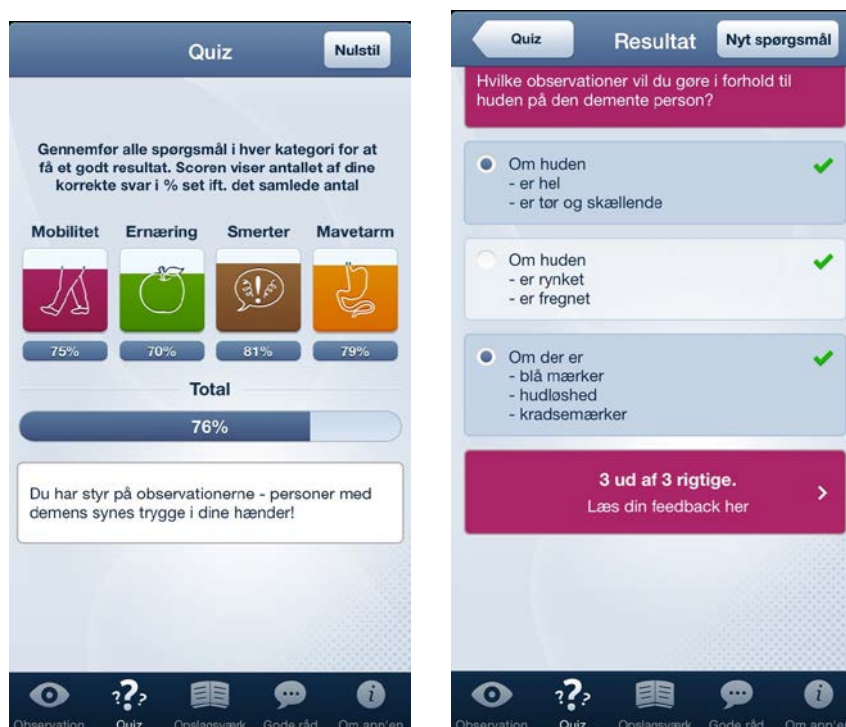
Quiz

Nulstil

Gennemfør alle spørgsmål i hver kategori for at få et godt resultat. Scoren viser antallet af dine korrekte svar i % set ift. det samlede antal

Mobilitet
Ernæring
Smerter
Mavetarm

75%
70%
81%
79%

Total

76%

Du har styr på observationerne - personer med demens synes trygge i dine hænder!

Observation
Quiz
Opslagsværk
Gode råd
Om app'en

Quiz

Resultat

Nyt spørgsmål

Hvilke observationer vil du gøre i forhold til huden på den demente person?

Om huden
- er hel
- er tør og skællende

Om huden
- er rynket
- er fregnet

Om der er
- blå mærker
- hudløshed
- kradsemærker

3 ud af 3 rigtige.
Læs din feedback her

Observation
Quiz
Opslagsværk
Gode råd
Om app'en